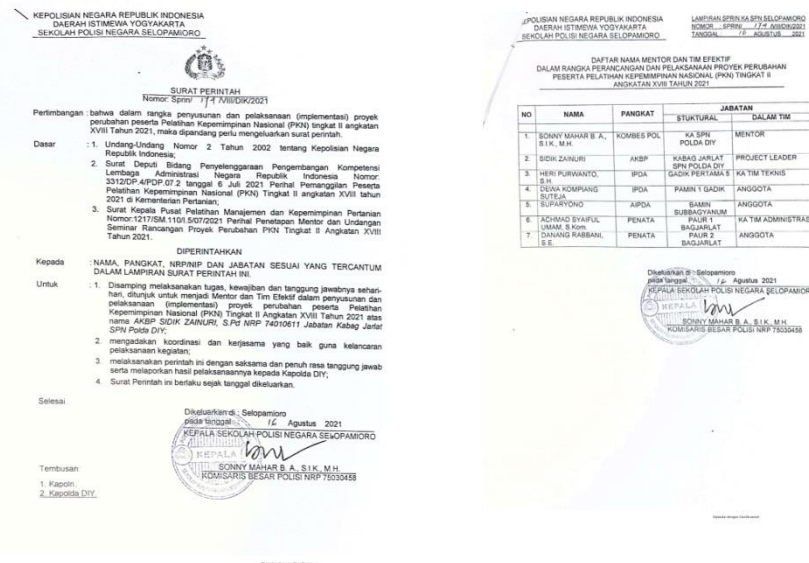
KEPOLISIAN NEGARA REPUBLIK INDONESIA
DAERAH ISTIMEWA YOGYAKARTA
SEKOLAH POLISI NEGARA SELOPAMIORO

SURAT PERINTAH
Nomor: Sprin/ 174 /VIII/DIK/2021

Pertimbangan : bahwa dalam rangka penyusunan dan pelaksanaan (implementasi) proyek perubahan peserta Pelatihan Kepemimpinan Nasional (PKN) tingkat II angkatan XVIII Tahun 2021, maka dipandang perlu mengeluarkan surat perintah.

Dasar : 1. Undang-Undang Nomor 2 Tahun 2002 tentang Kepolisian Negara Republik Indonesia;
2. Surat Deputi Bidang Penyelenggaraan Pengembangan Kompetensi Lembaga Administrasi Negara Republik Indonesia Nomor: 3312/DP.4/PDP.07.2 tanggal 6 Juli 2021 Perihal Pemanggilan Peserta Pelatihan Kepemimpinan Nasional (PKN) Tingkat II angkatan XVIII tahun 2021 di Kementerian Pertanian;
3. Surat Kepala Pusat Pelatihan Manajemen dan Kepemimpinan Pertanian Nomor:1217/SM.110/I.5/07/2021 Perihal Penetapan Mentor dan Undangan Seminar Rancangan Proyek Perubahan PKN Tingkat II Angkatan XVIII Tahun 2021.

DIPERINTAHKAN

Kepada : NAMA, PANGKAT, NRP/NIP DAN JABATAN SESUAI YANG TERCANTUM DALAM LAMPIRAN SURAT PERINTAH INI.

Untuk : 1. Disamping melaksanakan tugas, kewajiban dan tanggung jawabnya sehari-hari, ditunjuk untuk menjadi Mentor dan Tim Efektif dalam penyusunan dan pelaksanaan (implementasi) proyek perubahan peserta Pelatihan Kepemimpinan Nasional (PKN) Tingkat II Angkatan XVIII Tahun 2021 atas nama AKBP SIDIK ZAINURI, S.Pd NRP 74010611 Jabatan Kabag Jarlat SPN Polda DIY;
2. mengadakan koordinasi dan kerjasama yang baik guna kelancaran pelaksanaan kegiatan;
3. melaksanakan perintah ini dengan saksama dan penuh rasa tanggung jawab serta melaporkan hasil pelaksanaannya kepada Kapolda DIY;
4. Surat Perintah ini berlaku sejak tanggal dikeluarkan.

Selesai.

Dikeluarkan di : Selopamioro
pada tanggal : 16 Agustus 2021
KEPALA SEKOLAH POLISI NEGARA SELOPAMIORO

SONNY MAHAR B. A., S.I.K., M.H.
KOMISARIS BESAR POLISI NRP 75030458

Tembusan:
1. Kapolri.
2. Kapolda DIY.

KEPOLISIAN NEGARA REPUBLIK INDONESIA
DAERAH ISTIMEWA YOGYAKARTA
SEKOLAH POLISI NEGARA SELOPAMIORO

LAMPIRAN SPRIN KA SPN SELOPAMIORO
NOMOR : SPRIN/ 174 /VIII/DIK/2021
TANGGAL : 16 AGUSTUS 2021

DAFTAR NAMA MENTOR DAN TIM EFEKTIF
DALAM RANGKA PERANCANGAN DAN PELAKSANAAN PROYEK PERUBAHAN
PESERTA PELATIHAN KEPEMIMPINAN NASIONAL (PKN) TINGKAT II
ANGKATAN XVIII TAHUN 2021

| NO | NAMA | PANGKAT | JABATAN STUKTURAL | JABATAN DALAM TIM |
|---|---|---|---|---|
| 1. | SONNY MAHAR B. A., S.I.K., M.H. | KOMBES POL | KA SPN POLDA DIY | MENTOR |
| 2. | SIDIK ZAINURI | AKBP | KABAG JARLAT SPN POLDA DIY | PROJECT LEADER |
| 3. | HERI PURWANTO, S.H. | IPDA | GADIK PERTAMA 5 | KA TIM TEKNIS |
| 4. | DEWA KOMPIANG SUTEJA | IPDA | PAMIN 1 GADIK | ANGGOTA |
| 5. | SUPARYONO | AIPDA | BAMIN SUBBAGYANUM | ANGGOTA |
| 6. | ACHMAD SYAIFUL UMAM, S.Kom. | PENATA | PAUR 1 BAGJARLAT | KA TIM ADMINISTRASI |
| 7. | DANANG RABBANI, S.E. | PENATA | PAUR 2 BAGJARLAT | ANGGOTA |

Dikeluarkan di : Selopamioro
pada tanggal : 16 Agustus 2021
KEPALA SEKOLAH POLISI NEGARA SELOPAMIORO

SONNY MAHAR B. A., S.I.K., M.H.
KOMISARIS BESAR POLISI NRP 75030458